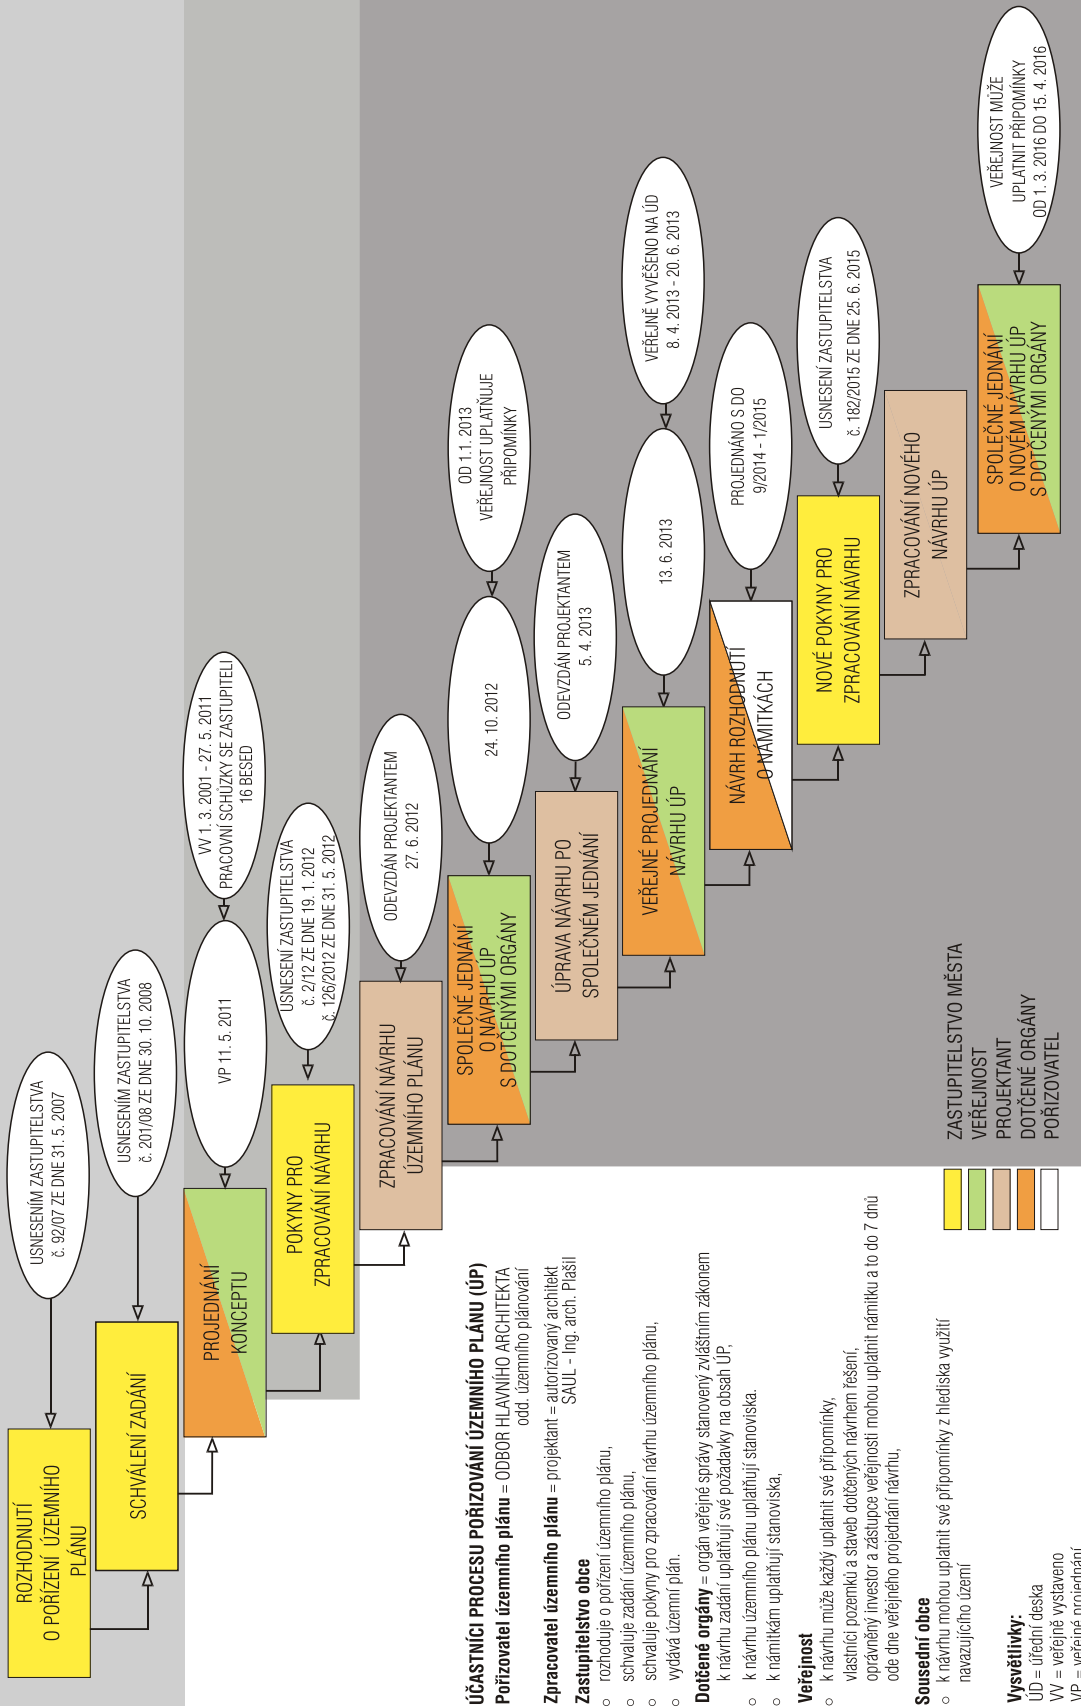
ROZHODNUTÍ O POŘÍZENÍ ÚZEMNÍHO PLÁNU

USNESENÍM ZASTUPITELSTVA č. 92/07 ZE DNE 31. 5. 2007

SCHVÁLENÍ ZADÁNÍ

USNESENÍM ZASTUPITELSTVA č. 201/08 ZE DNE 30. 10. 2008

PROJEDNÁNÍ KONCEPTU

VP 11. 5. 2011

VV 1. 3. 2001 - 27. 5. 2011 PRACOVNÍ SCHŮZKY SE ZASTUPITELI 16 BESED

POKYNY PRO ZPRACOVÁNÍ NÁVRHU

USNESENÍ ZASTUPITELSTVA č. 2/12 ZE DNE 19. 1. 2012 č. 126/2012 ZE DNE 31. 5. 2012

ZPRACOVÁNÍ NÁVRHU ÚZEMNÍHO PLÁNU

ODEVZDÁN PROJEKTANTEM 27. 6. 2012

SPOLEČNÉ JEDNÁNÍ O NÁVRHU ÚP S DOTČENÝMI ORGÁNY

24. 10. 2012

OD 1.1. 2013 VEŘEJNOST UPLATŇUJE PŘIPOMÍNKY

ÚPRAVA NÁVRHU PO SPOLEČNÉM JEDNÁNÍ

ODEVZDÁN PROJEKTANTEM 5. 4. 2013

VEŘEJNÉ PROJEDNÁNÍ NÁVRHU ÚP

13. 6. 2013

VEŘEJNĚ VYVĚŠENO NA ÚD 8. 4. 2013 - 20. 6. 2013

NÁVRH ROZHODNUTÍ O NÁMITKÁCH

PROJEDNÁNO S DO 9/2014 - 1/2015

NOVÉ POKYNY PRO ZPRACOVÁNÍ NÁVRHU

USNESENÍ ZASTUPITELSTVA č. 182/2015 ZE DNE 25. 6. 2015

ZPRACOVÁNÍ NOVÉHO NÁVRHU ÚP

SPOLEČNÉ JEDNÁNÍ O NOVÉM NÁVRHU ÚP S DOTČENÝMI ORGÁNY

VEŘEJNOST MŮŽE UPLATNIT PŘIPOMÍNKY OD 1. 3. 2016 DO 15. 4. 2016

ZASTUPITELSTVO MĚSTA
VEŘEJNOST
PROJEKTANT
DOTČENÉ ORGÁNY
POŘIZOVATEL

**ÚČASTNÍCI PROCESU POŘIZOVÁNÍ ÚZEMNÍHO PLÁNU (ÚP)**
**Pořizovatel územního plánu** = ODBOR HLAVNÍHO ARCHITEKTA odd. územního plánování
**Zpracovatel územního plánu** = projektant = autorizovaný architekt SAUL - Ing. arch. Plašil
**Zastupitelstvo obce**
○ rozhoduje o pořízení územního plánu,
○ schvaluje zadání územního plánu,
○ schvaluje pokyny pro zpracování návrhu územního plánu,
○ vydává územní plán.
**Dotčené orgány** = orgán veřejné správy stanovený zvláštním zákonem
○ k návrhu zadání uplatňují své požadavky na obsah ÚP,
○ k návrhu územního plánu uplatňují stanoviska.
○ k námitkám uplatňují stanoviska,
**Veřejnost**
○ k návrhu může každý uplatnit své připomínky,
vlastníci pozemků a staveb dotčených návrhem řešení, oprávněný investor a zástupce veřejnosti mohou uplatnit námitku a to do 7 dnů ode dne veřejného projednání návrhu,
**Sousední obce**
○ k návrhu mohou uplatnit své připomínky z hlediska využití navazujícího území

**Vysvětlivky:**
ÚD = úřední deska
VV = veřejně vystaveno
VP = veřejné projednání